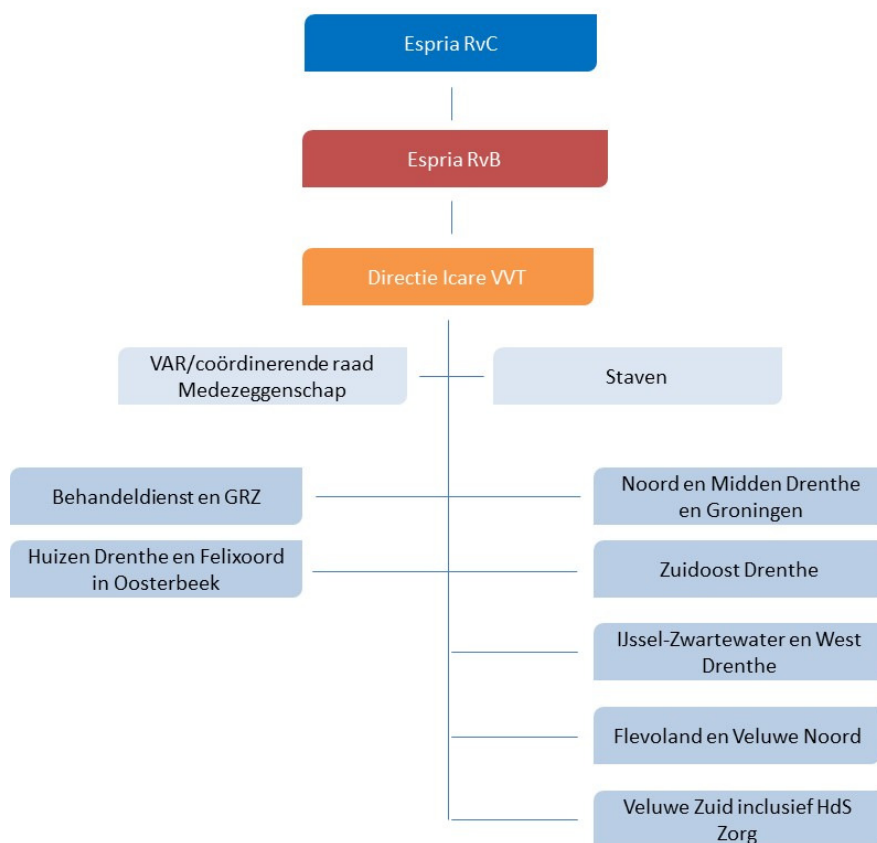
Espria RvC

Espria RvB

Directie Icare VVT

VAR/coördinerende raad Medezeggenschap

Staven

Behandeldienst en GRZ

Noord en Midden Drenthe en Groningen

Huizen Drenthe en Felixoord in Oosterbeek

Zuidoost Drenthe

IJssel-Zwartewater en West Drenthe

Flevoland en Veluwe Noord

Veluwe Zuid inclusief HdS Zorg